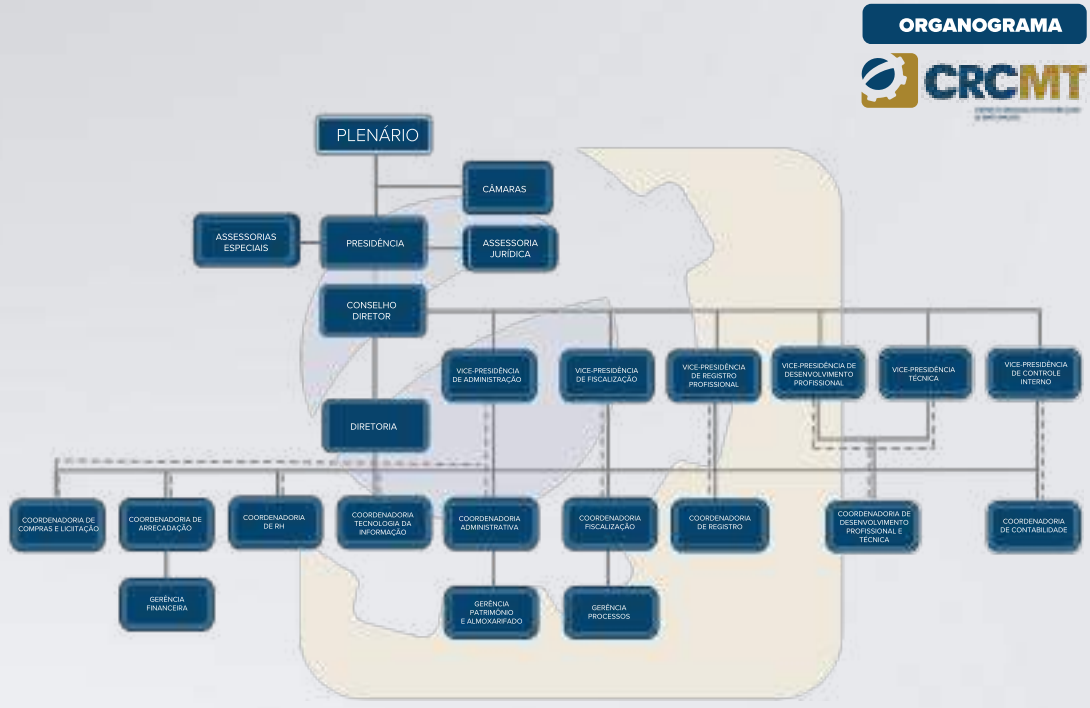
ORGANOGRAMA

CRCMT

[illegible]

PLENÁRIO

CÂMARAS

ASSESSORIAS ESPECIAIS

PRESIDÊNCIA

ASSESSORIA JURÍDICA

CONSELHO DIRETOR

VICE-PRESIDÊNCIA DE ADMINISTRAÇÃO

VICE-PRESIDÊNCIA DE FISCALIZAÇÃO

VICE-PRESIDÊNCIA DE REGISTRO PROFISSIONAL

VICE-PRESIDÊNCIA DE DESENVOLVIMENTO PROFISSIONAL

VICE-PRESIDÊNCIA TÉCNICA

VICE-PRESIDÊNCIA DE CONTROLE INTERNO

DIRETORIA

COORDENADORIA DE COMPRAS E LICITAÇÃO

COORDENADORIA DE ARRECADAÇÃO

COORDENADORIA DE RH

COORDENADORIA TECNOLOGIA DA INFORMAÇÃO

COORDENADORIA ADMINISTRATIVA

COORDENADORIA FISCALIZAÇÃO

COORDENADORIA DE REGISTRO

COORDENADORIA DE DESENVOLVIMENTO PROFISSIONAL E TÉCNICA

COORDENADORIA DE CONTABILIDADE

GERÊNCIA FINANCEIRA

GERÊNCIA PATRIMÔNIO E ALMOXARIFADO

GERÊNCIA PROCESSOS